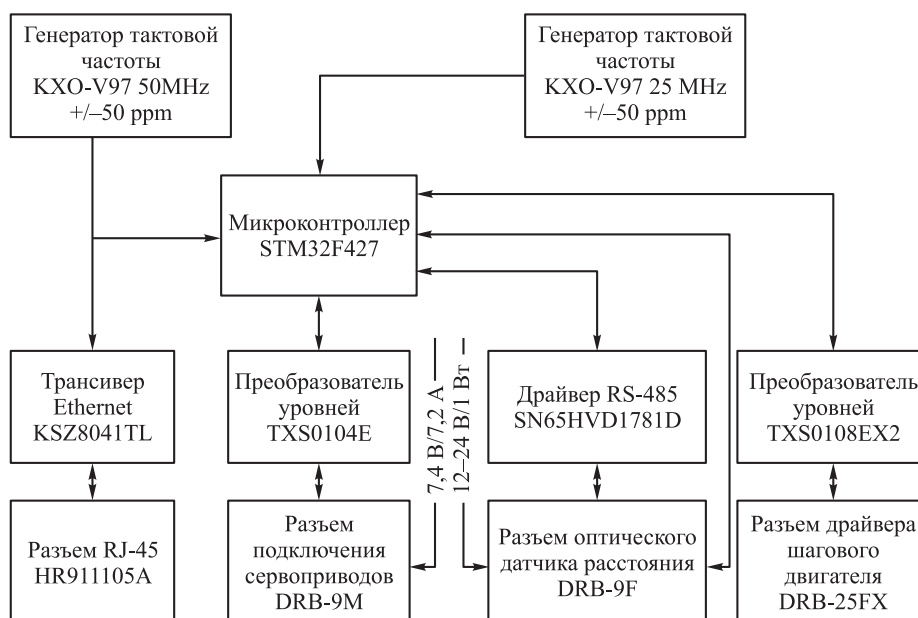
Генератор тактовой частоты KXO-V97 50MHz +/–50 ppm

Генератор тактовой частоты KXO-V97 25 MHz +/–50 ppm

Микроконтроллер STM32F427

Трансивер Ethernet KSZ8041TL

Преобразователь уровней TXS0104E

7,4 В/7,2 А

12–24 В/1 Вт

Драйвер RS-485 SN65HVD1781D

Преобразователь уровней TXS0108EX2

Разъем RJ-45 HR911105A

Разъем подключения сервоприводов DRB-9M

Разъем оптического датчика расстояния DRB-9F

Разъем драйвера шагового двигателя DRB-25FX